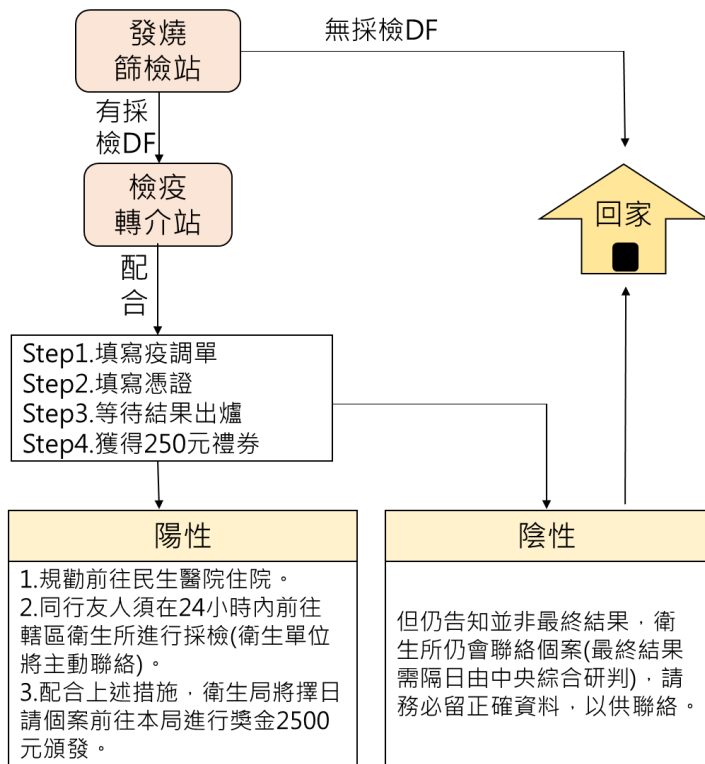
發燒
篩檢站

無採檢DF

有採
檢DF

檢疫
轉介站

回家

配
合

Step1.填寫疫調單
Step2.填寫憑證
Step3.等待結果出爐
Step4.獲得250元禮券

陽性

1.規勸前往民生醫院住院。
2.同行友人須在24小時內前往轄區衛生所進行採檢(衛生單位將主動聯絡)。
3.配合上述措施，衛生局將擇日請個案前往本局進行獎金2500元頒發。

陰性

但仍告知並非最終結果，衛生所仍會聯絡個案(最終結果需隔日由中央綜合研判)，請務必留正確資料，以供聯絡。